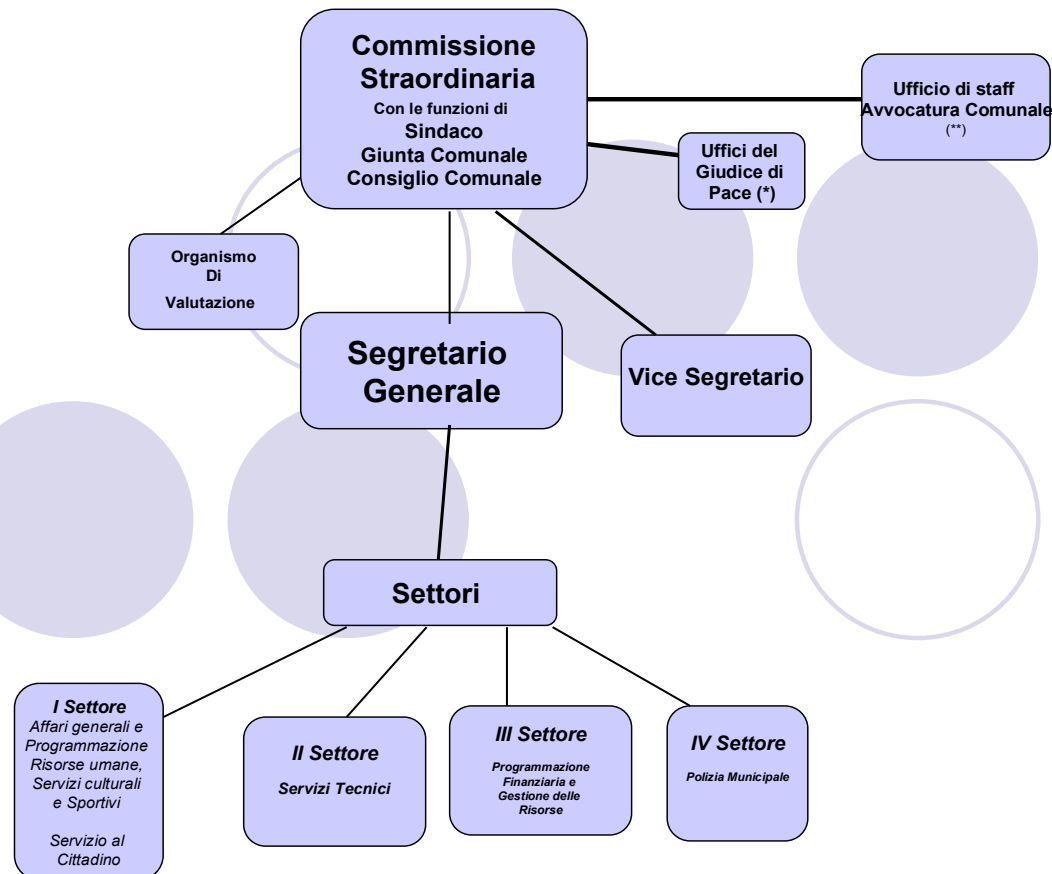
Commissione Straordinaria
Con le funzioni di
Sindaco
Giunta Comunale
Consiglio Comunale

Ufficio di staff
Avvocatura Comunale
(**)

Uffici del Giudice di Pace (*)

Organismo
Di
Valutazione

Segretario Generale

Vice Segretario

Settori

I Settore
Affari generali e Programmazione Risorse umane, Servizi culturali e Sportivi

Servizio al Cittadino

II Settore
Servizi Tecnici

III Settore
Programmazione Finanziaria e Gestione delle Risorse

IV Settore
Polizia Municipale